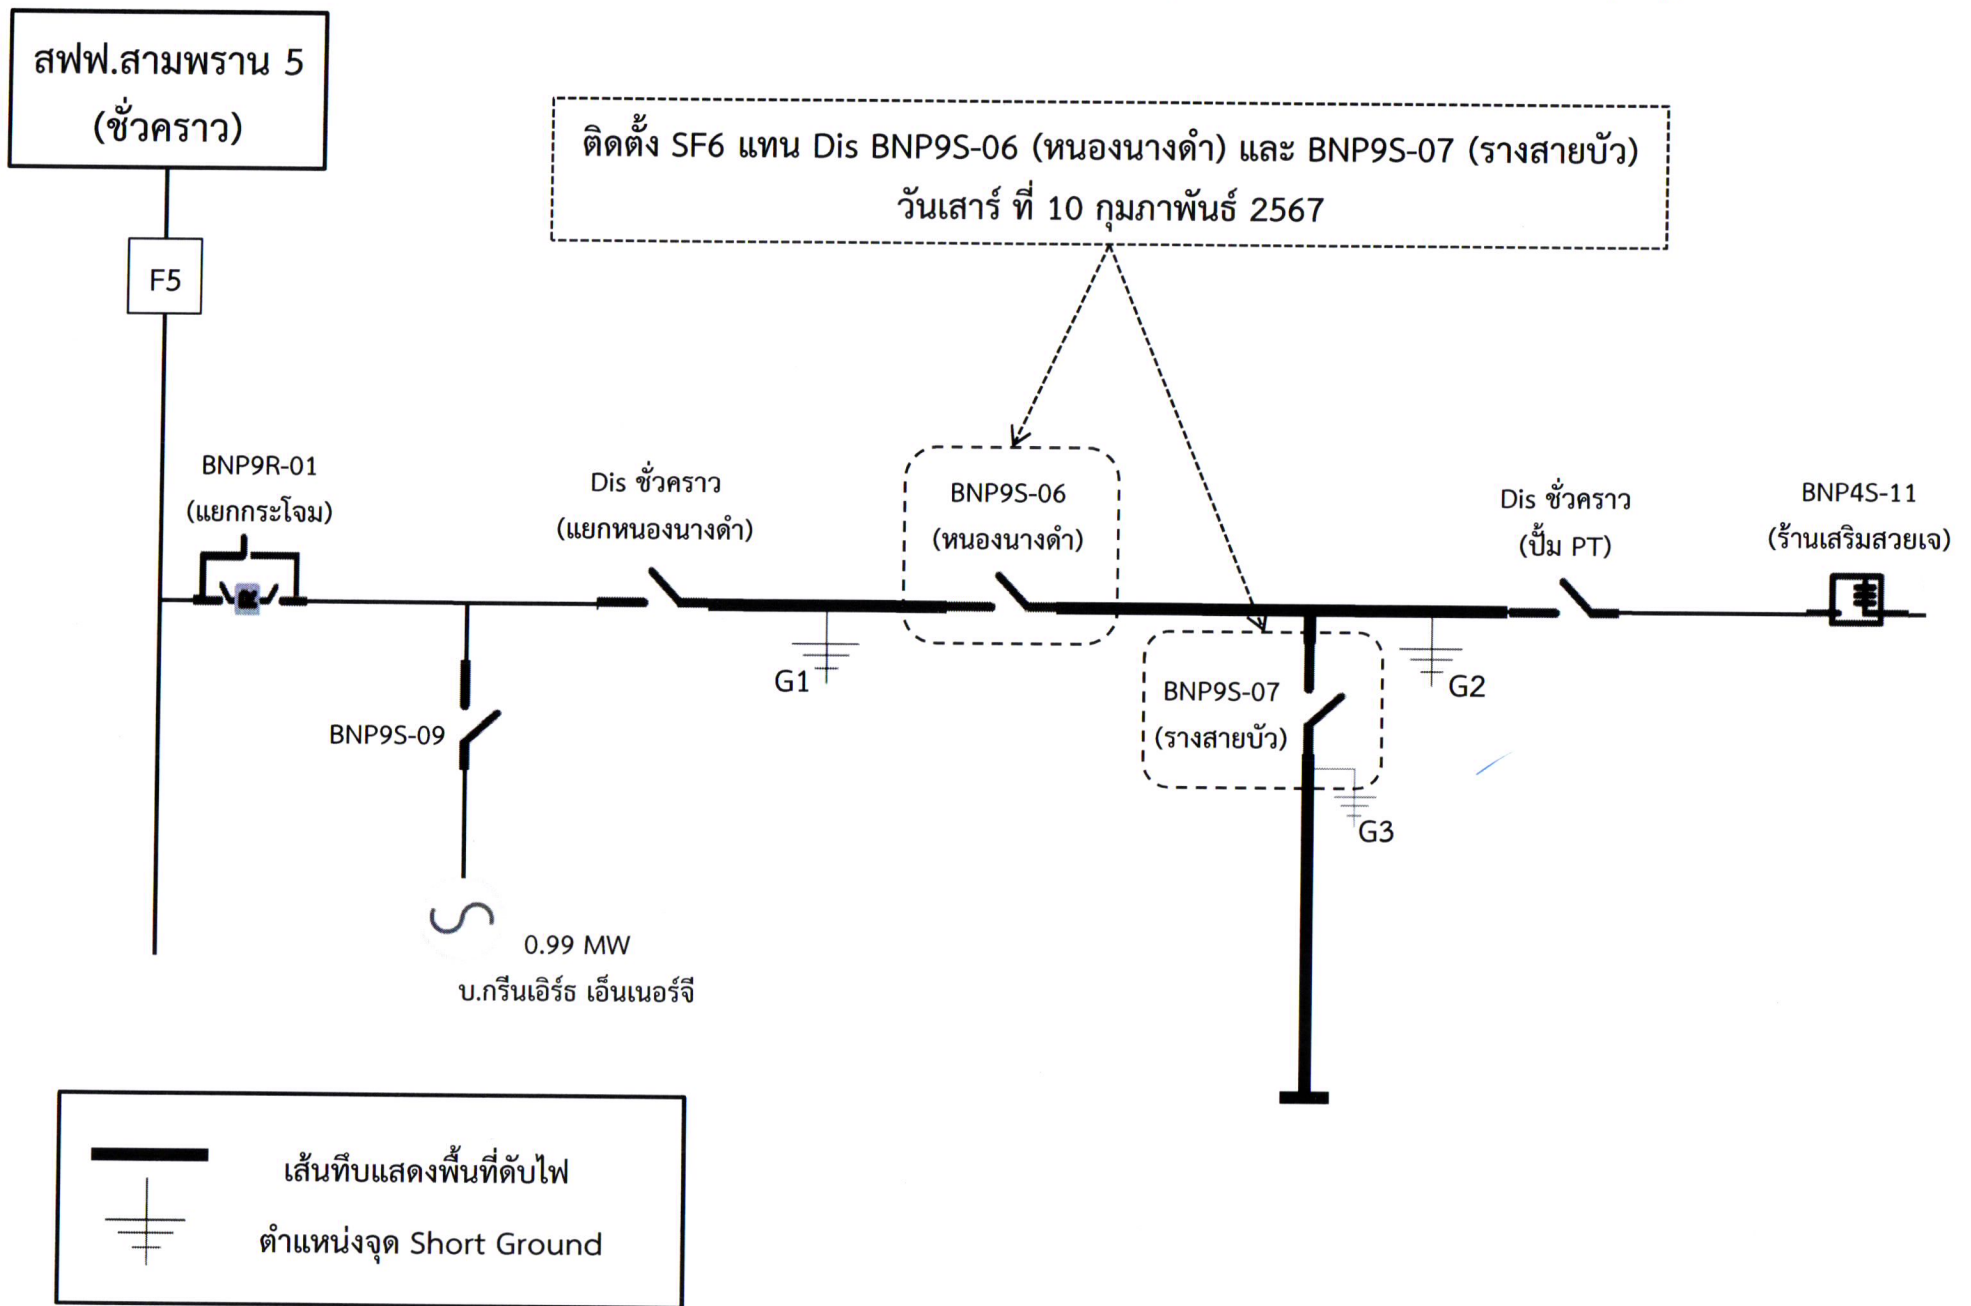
สฟฟ.สามพราน 5 (ชั่วคราว)

ติดตั้ง SF6 แทน Dis BNP9S-06 (หนองนางดำ) และ BNP9S-07 (รางสายบัว)
วันเสาร์ ที่ 10 กุมภาพันธ์ 2567

F5

BNP9R-01 (แยกกระโจม)

Dis ชั่วคราว (แยกหนองนางดำ)

BNP9S-06 (หนองนางดำ)

Dis ชั่วคราว (ปั้ม PT)

BNP4S-11 (ร้านเสริมสวยเจ)

G1

G2

BNP9S-07 (รางสายบัว)

G3

BNP9S-09

0.99 MW
บ.กรีนเอิร์ธ เอ็นเนอร์จี

เส้นทึบแสดงพื้นที่ดับไฟ

ตำแหน่งจุด Short Ground